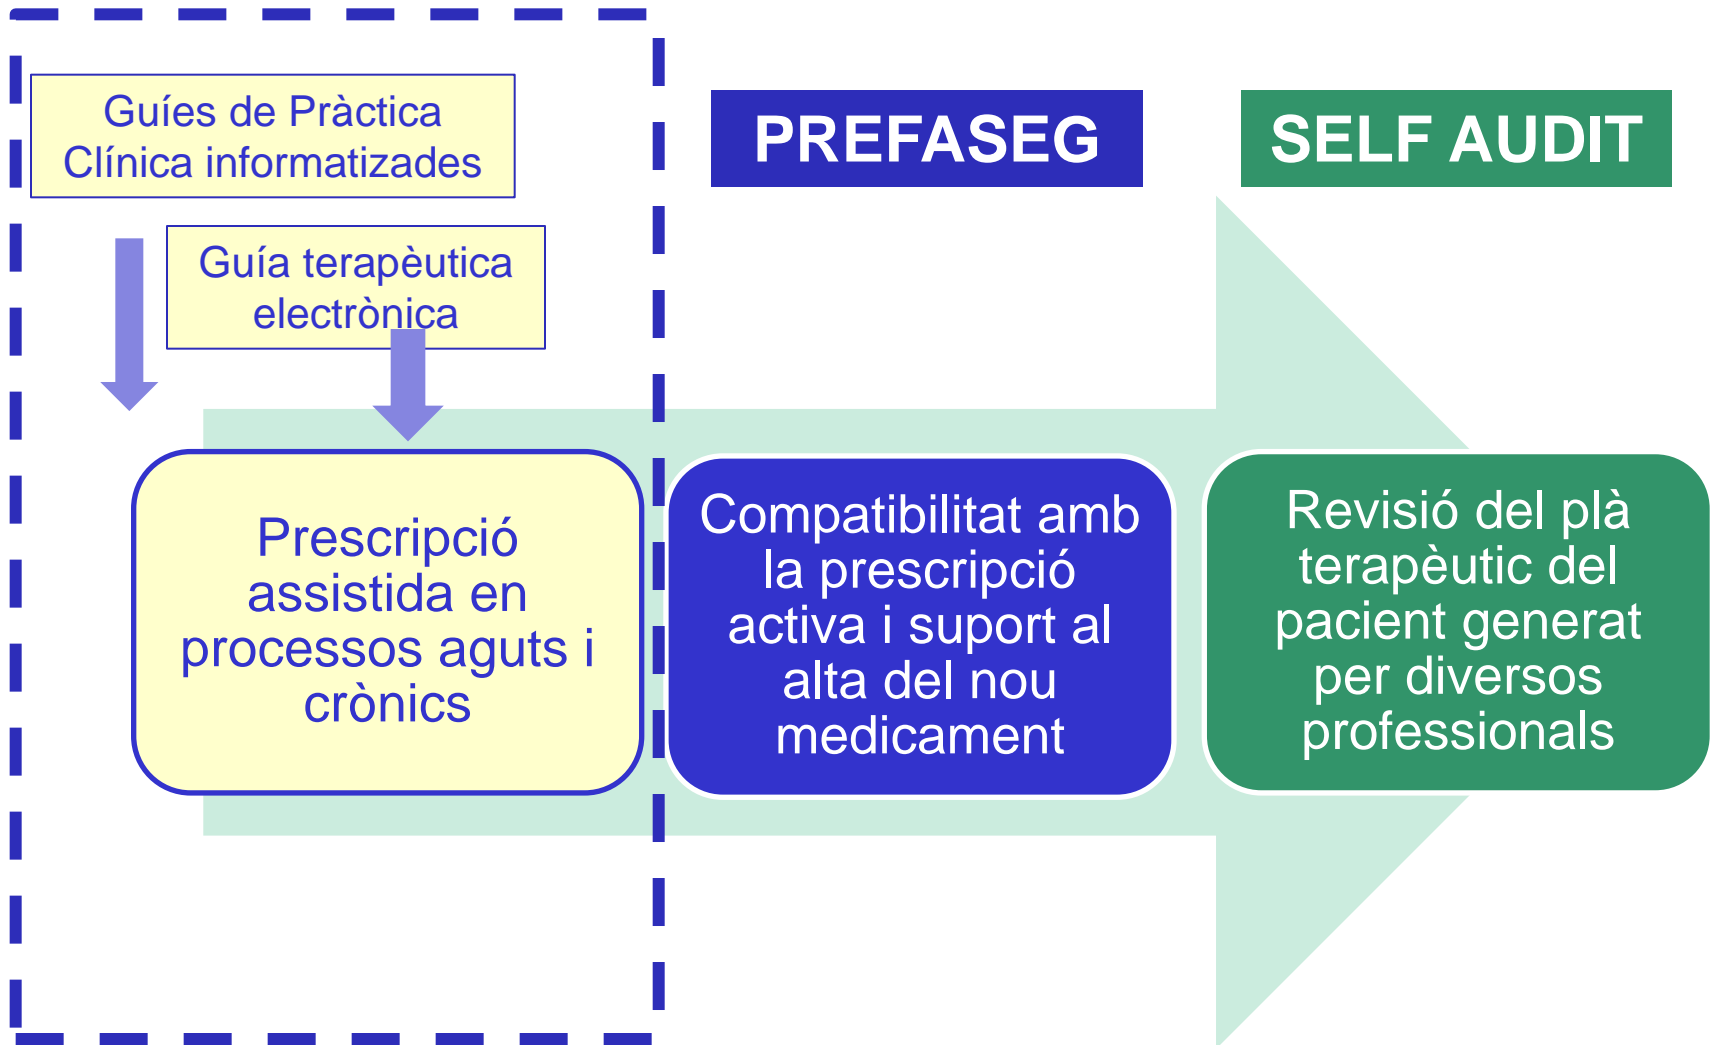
Guíes de Pràctica Clínica informatizades

Guía terapèutica electrònica

PREFASEG

SELF AUDIT

Prescripció assistida en processos aguts i crònics

Compatibilitat amb la prescripció activa i suport al alta del nou medicament

Revisió del plà terapèutic del pacient generat per diversos professionals